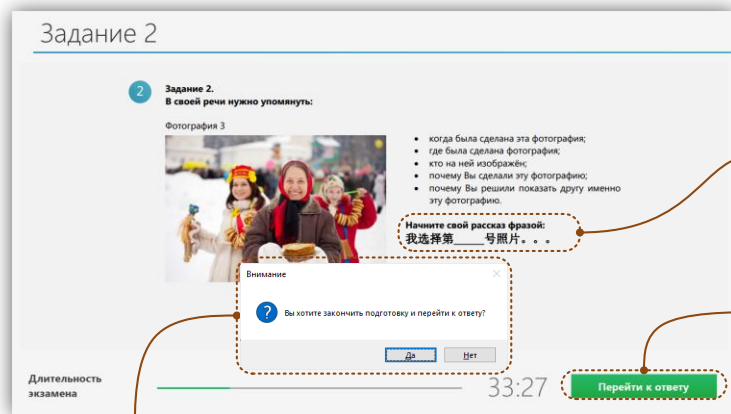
Задание 2

2

Задание 2.
В своей речи нужно упомянуть:

Фотография 3

• когда была сделана эта фотография;
• где была сделана фотография;
• кто на ней изображён;
• почему Вы сделали эту фотографию;
• почему Вы решили показать другу именно эту фотографию.

Начните свой рассказ фразой:
我选择第____号照片。。。

Внимание

Вы хотите закончить подготовку и перейти к ответу?

Да Нет

Длительность экзамена

33:27

Перейти к ответу